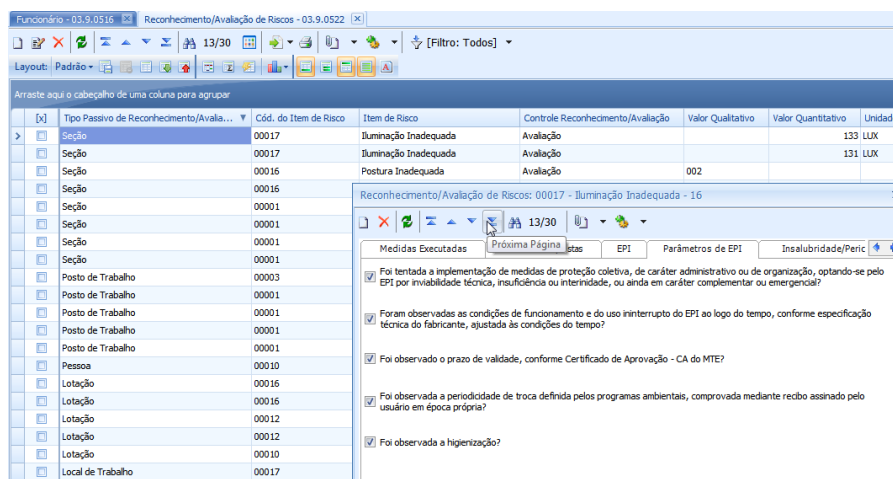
Funcionário - 03.9.0516 ☒ Reconhecimento/Avaliação de Riscos - 03.9.0522 ☒

13/30 [Filtro: Todos]

Layout: Padrão

Arraste aqui o cabeçalho de uma coluna para agrupar

| [x] | Tipo Passivo de Reconhecimento/Avalia... | Cód. do Item de Risco | Item de Risco | Controle Reconhecimento/Avaliação | Valor Qualitativo | Valor Quantitativo | Unidad |
|---|---|---|---|---|---|---|---|
| | Seção | 00017 | Iluminação Inadequada | Avaliação | | 133 | LUX |
| | Seção | 00017 | Iluminação Inadequada | Avaliação | | 131 | LUX |
| | Seção | 00016 | Postura Inadequada | Avaliação | 002 | | |
| | Seção | 00016 | | | | | |
| | Seção | 00001 | | | | | |
| | Seção | 00001 | | | | | |
| | Seção | 00001 | | | | | |
| | Seção | 00001 | | | | | |
| | Posto de Trabalho | 00003 | | | | | |
| | Posto de Trabalho | 00001 | | | | | |
| | Posto de Trabalho | 00001 | | | | | |
| | Posto de Trabalho | 00001 | | | | | |
| | Posto de Trabalho | 00001 | | | | | |
| | Pessoa | 00001 | | | | | |
| | Lotação | 00016 | | | | | |
| | Lotação | 00016 | | | | | |
| | Lotação | 00012 | | | | | |
| | Lotação | 00012 | | | | | |
| | Lotação | 00010 | | | | | |
| | Local de Trabalho | 00017 | | | | | |

Reconhecimento/Avaliação de Riscos: 00017 - Iluminação Inadequada - 16

13/30

Próxima Página

Medidas Executadas | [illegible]stas | EPI | Parâmetros de EPI | Insalubridade/Peric

Foi tentada a implementação de medidas de proteção coletiva, de caráter administrativo ou de organização, optando-se pelo EPI por inviabilidade técnica, insuficiência ou interinidade, ou ainda em caráter complementar ou emergencial?

Foram observadas as condições de funcionamento e do uso ininterrupto do EPI ao logo do tempo, conforme especificação técnica do fabricante, ajustada às condições do tempo?

Foi observado o prazo de validade, conforme Certificado de Aprovação - CA do MTE?

Foi observada a periodicidade de troca definida pelos programas ambientais, comprovada mediante recibo assinado pelo usuário em época própria?

Foi observada a higienização?